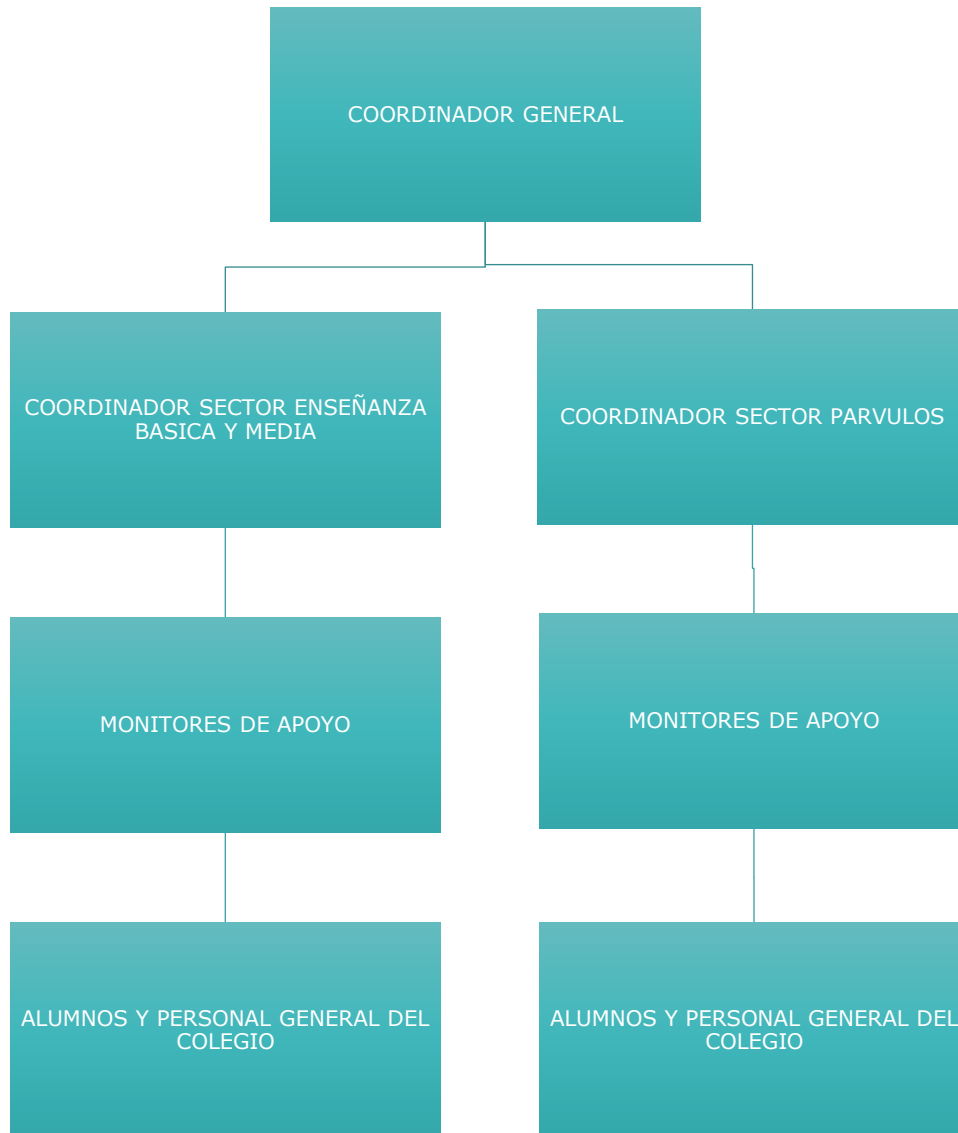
COORDINADOR GENERAL

COORDINADOR SECTOR ENSEÑANZA BASICA Y MEDIA

COORDINADOR SECTOR PARVULOS

MONITORES DE APOYO

MONITORES DE APOYO

ALUMNOS Y PERSONAL GENERAL DEL COLEGIO

ALUMNOS Y PERSONAL GENERAL DEL COLEGIO